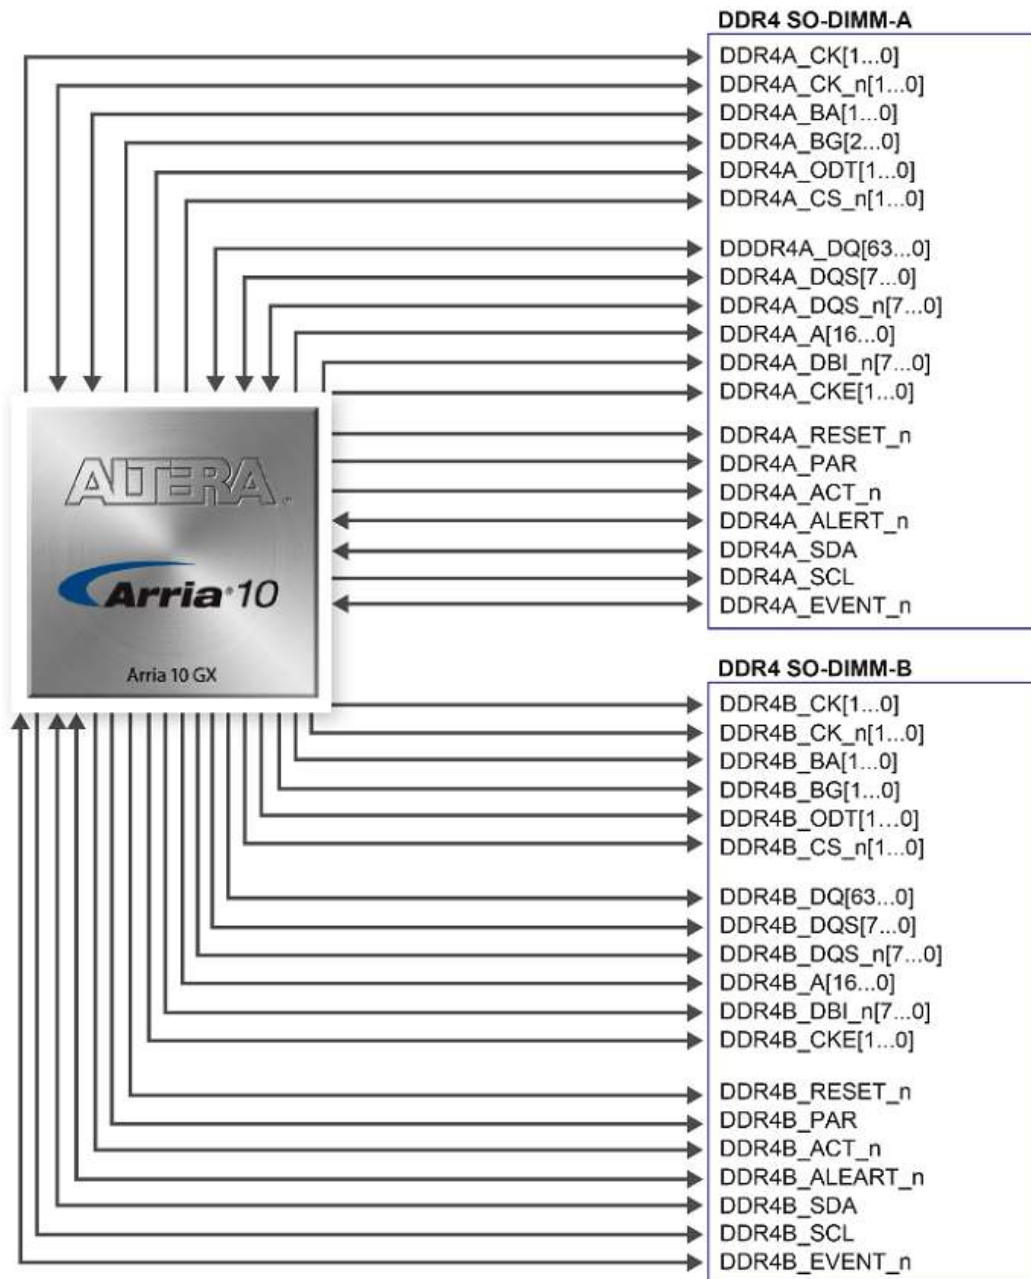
DDR4 SO-DIMM-A

DDR4A_CK[1...0]
DDR4A_CK_n[1...0]
DDR4A_BA[1...0]
DDR4A_BG[2...0]
DDR4A_ODT[1...0]
DDR4A_CS_n[1...0]

DDDR4A_DQ[63...0]
DDR4A_DQS[7...0]
DDR4A_DQS_n[7...0]
DDR4A_A[16...0]
DDR4A_DBI_n[7...0]
DDR4A_CKE[1...0]

DDR4A_RESET_n
DDR4A_PAR
DDR4A_ACT_n
DDR4A_ALERT_n
DDR4A_SDA
DDR4A_SCL
DDR4A_EVENT_n

ALTERA
Arria 10
Arria 10 GX

DDR4 SO-DIMM-B

DDR4B_CK[1...0]
DDR4B_CK_n[1...0]
DDR4B_BA[1...0]
DDR4B_BG[1...0]
DDR4B_ODT[1...0]
DDR4B_CS_n[1...0]

DDR4B_DQ[63...0]
DDR4B_DQS[7...0]
DDR4B_DQS_n[7...0]
DDR4B_A[16...0]
DDR4B_DBI_n[7...0]
DDR4B_CKE[1...0]

DDR4B_RESET_n
DDR4B_PAR
DDR4B_ACT_n
DDR4B_ALEART_n
DDR4B_SDA
DDR4B_SCL
DDR4B_EVENT_n